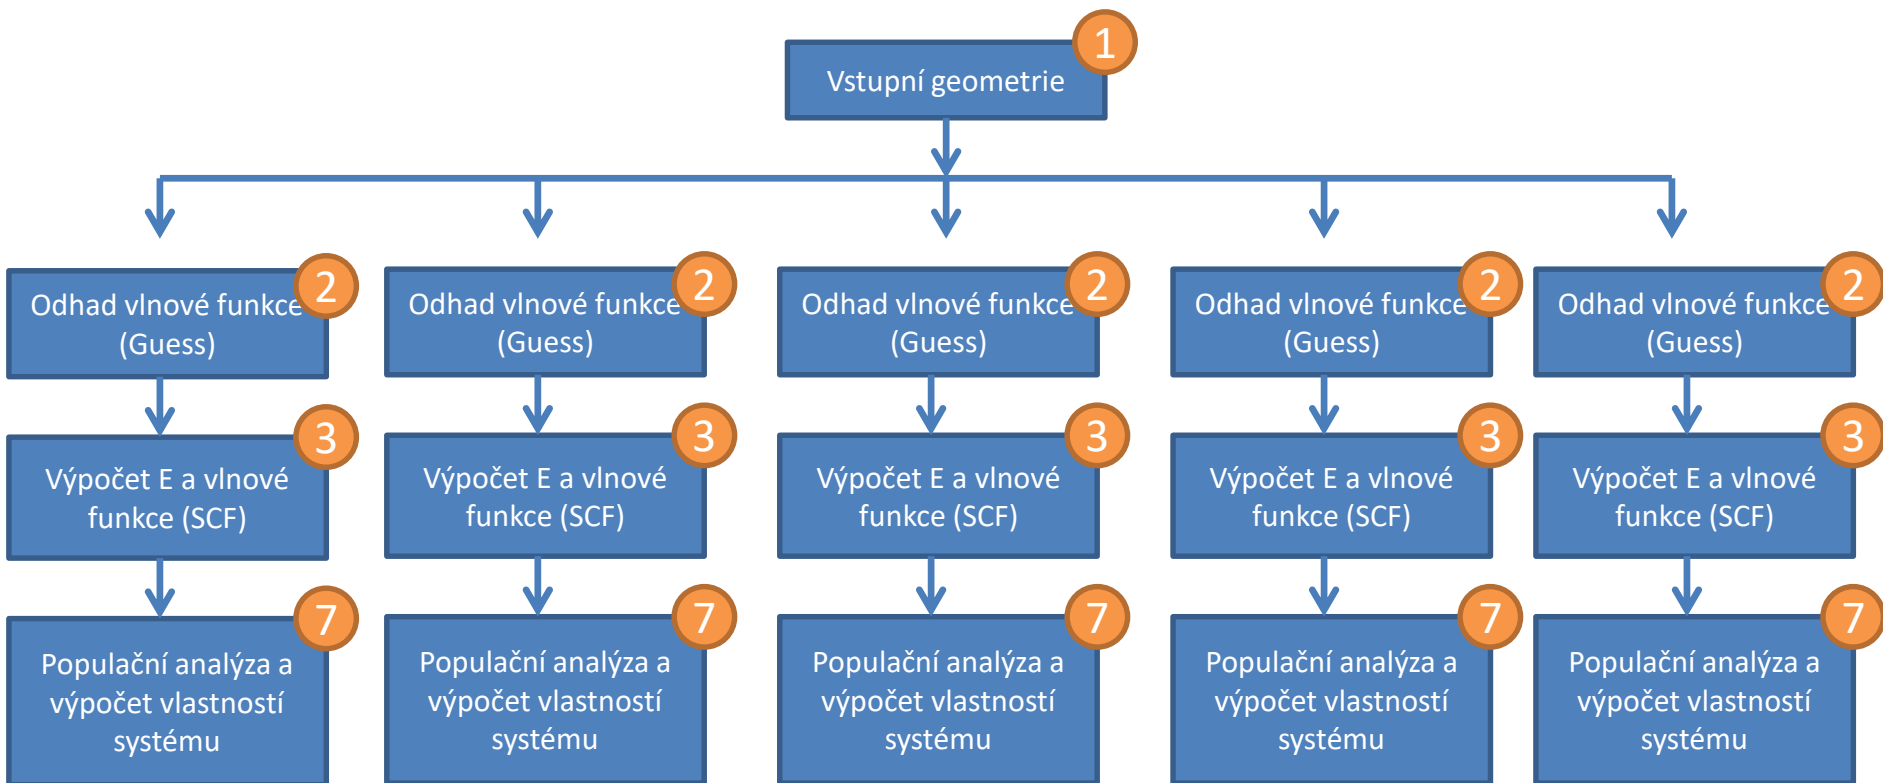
Vstupní geometrie 1

Odhad vlnové funkce (Guess) 2

Výpočet E a vlnové funkce (SCF) 3

Populační analýza a výpočet vlastností systému 7

Odhad vlnové funkce (Guess) 2

Výpočet E a vlnové funkce (SCF) 3

Populační analýza a výpočet vlastností systému 7

Odhad vlnové funkce (Guess) 2

Výpočet E a vlnové funkce (SCF) 3

Populační analýza a výpočet vlastností systému 7

Odhad vlnové funkce (Guess) 2

Výpočet E a vlnové funkce (SCF) 3

Populační analýza a výpočet vlastností systému 7

Odhad vlnové funkce (Guess) 2

Výpočet E a vlnové funkce (SCF) 3

Populační analýza a výpočet vlastností systému 7